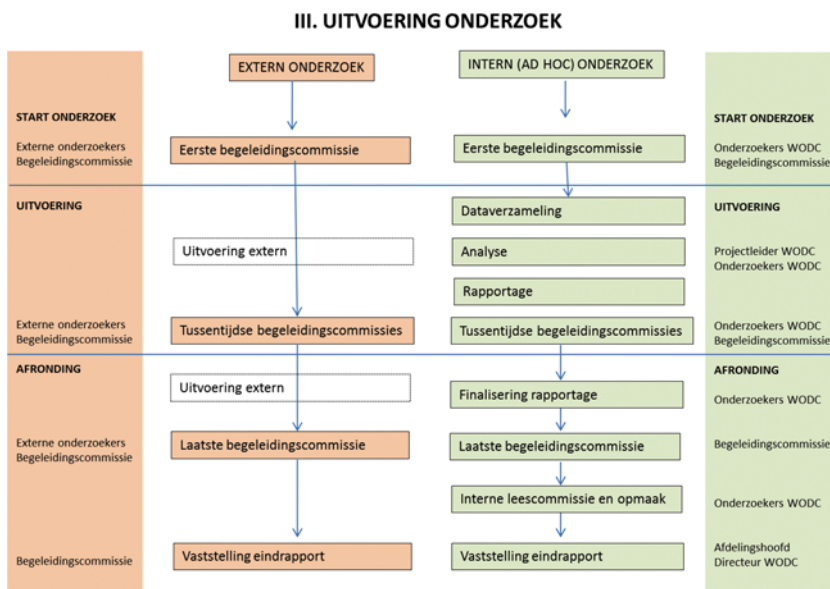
III. UITVOERING ONDERZOEK

EXTERN ONDERZOEK

INTERN (AD HOC) ONDERZOEK

START ONDERZOEK

Externe onderzoekers
Begeleidingscommissie

Eerste begeleidingscommissie

Eerste begeleidingscommissie

START ONDERZOEK

Onderzoekers WODC
Begeleidingscommissie

UITVOERING

Dataverzameling

UITVOERING

Uitvoering extern

Analyse

Projectleider WODC
Onderzoekers WODC

Rapportage

Externe onderzoekers
Begeleidingscommissie

Tussentijdse begeleidingscommissies

Tussentijdse begeleidingscommissies

Onderzoekers WODC
Begeleidingscommissie

AFRONDING

Uitvoering extern

Finalisering rapportage

AFRONDING

Onderzoekers WODC

Externe onderzoekers
Begeleidingscommissie

Laatste begeleidingscommissie

Laatste begeleidingscommissie

Begeleidingscommissie

Interne leescommissie en opmaak

Onderzoekers WODC

Begeleidingscommissie

Vaststelling eindrapport

Vaststelling eindrapport

Afdelingshoofd
Directeur WODC